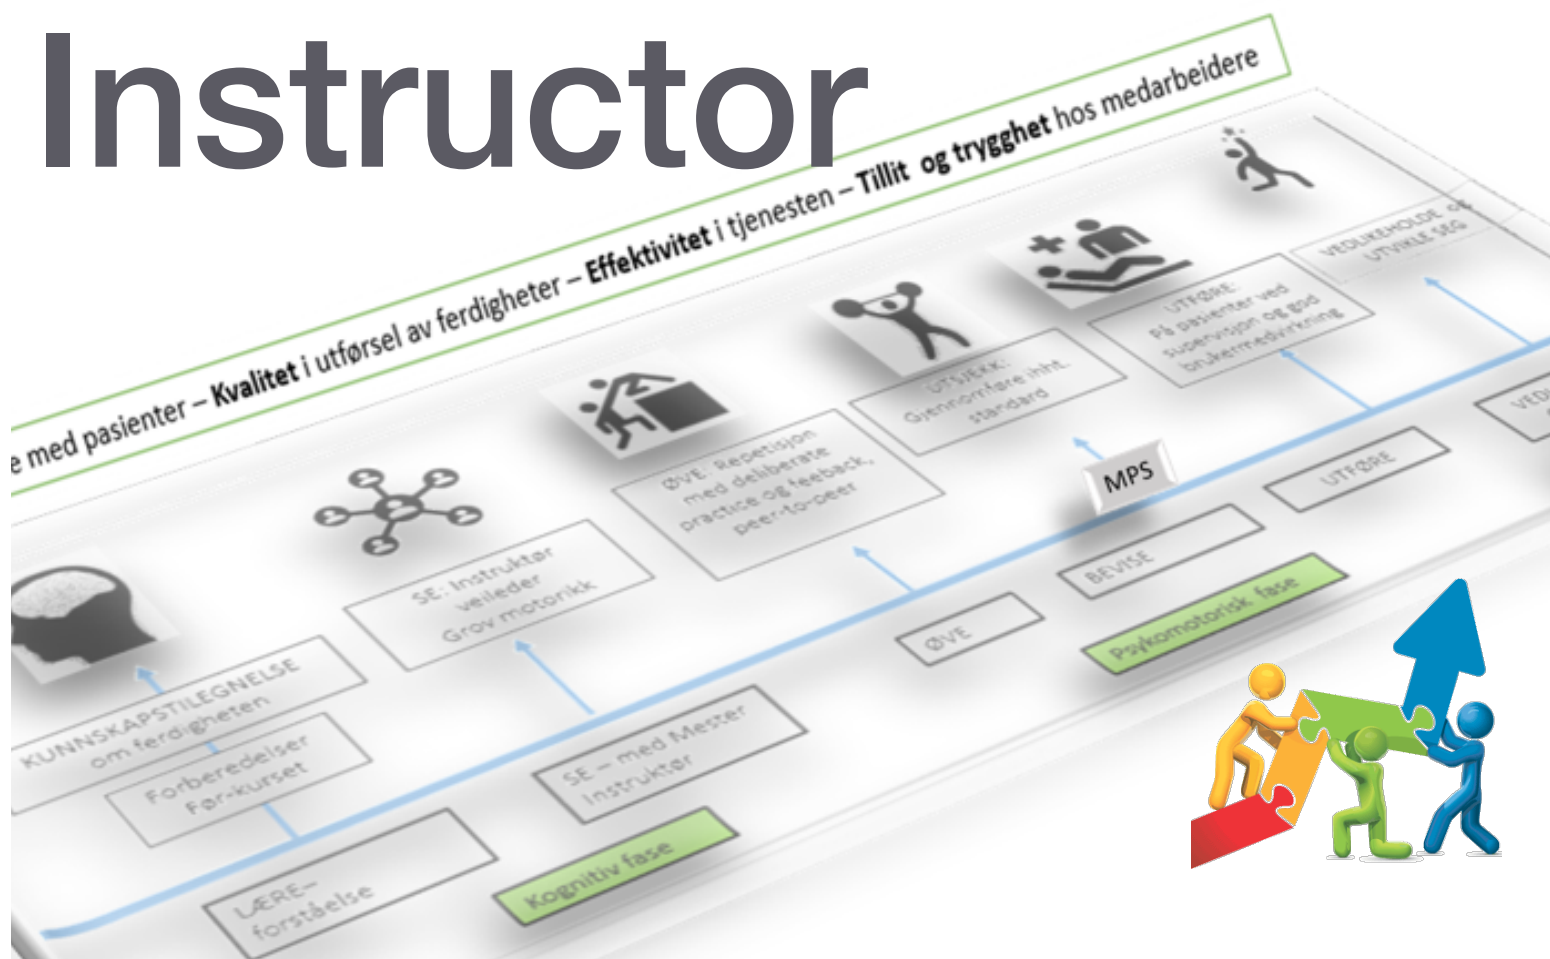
Instructor

e med pasienter – **Kvalitet** i utførsel av ferdigheter – **Effektivitet** i tjenesten – **Tillit og trygghet** hos medarbeidere

KUNNSKAPSTILEGNELSE om ferdigheten

Forberedelser Før-kurset

LÆRE– forståelse

SE: Instruktør veileder Grov motorikk

SE – med Mester Instruktør

Kognitiv fase

ØVE: Repetisjon med deliberate practice og feeback, peer-to-peer

ØVE

UTSJEKK: Gjennomføre ihht. standard

MPS

BEVISE

Psykomotorisk fase

UTFØRE: På pasienter ved supervisjon og god brukermedvirkning

UTFØRE

VEDLIKEHOLDE OG UTVIKLE SEG

VED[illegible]